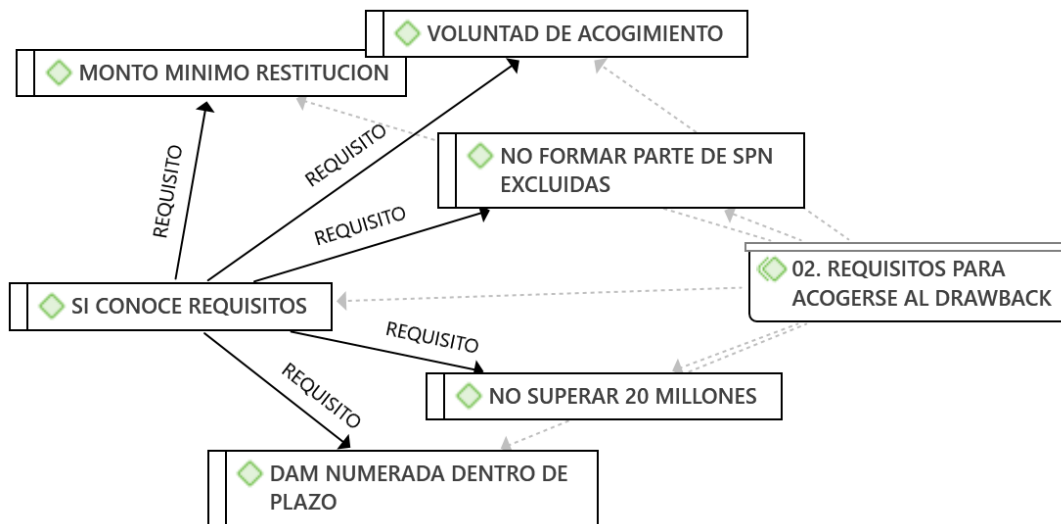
VOLUNTAD DE ACOGIMIENTO

MONTO MINIMO RESTITUCION

REQUISITO

REQUISITO

NO FORMAR PARTE DE SPN EXCLUIDAS

REQUISITO

02. REQUISITOS PARA ACOGERSE AL DRAWBACK

SI CONOCE REQUISITOS

REQUISITO

REQUISITO

NO SUPERAR 20 MILLONES

DAM NUMERADA DENTRO DE PLAZO